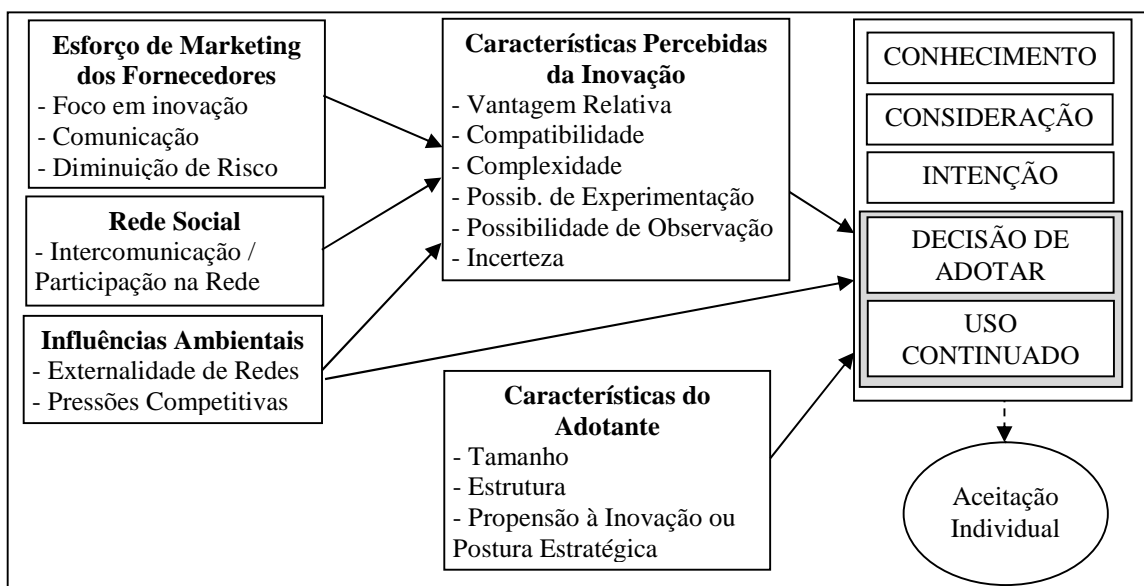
**Esforço de Marketing dos Fornecedores**
- Foco em inovação
- Comunicação
- Diminuição de Risco

**Rede Social**
- Intercomunicação / Participação na Rede

**Influências Ambientais**
- Externalidade de Redes
- Pressões Competitivas

**Características Percebidas da Inovação**
- Vantagem Relativa
- Compatibilidade
- Complexidade
- Possib. de Experimentação
- Possibilidade de Observação
- Incerteza

**Características do Adotante**
- Tamanho
- Estrutura
- Propensão à Inovação ou Postura Estratégica

CONHECIMENTO

CONSIDERAÇÃO

INTENÇÃO

DECISÃO DE ADOTAR

USO CONTINUADO

Aceitação Individual